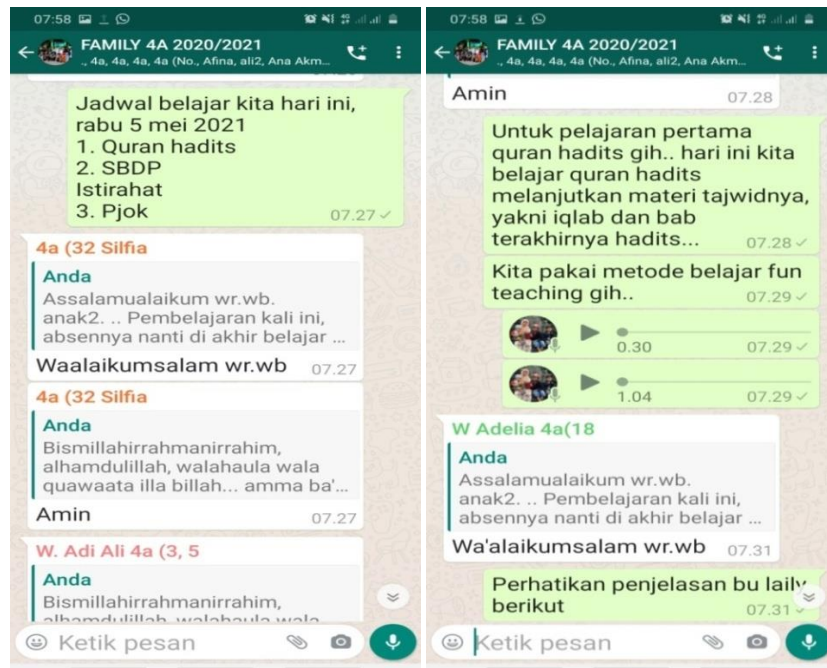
07:58

FAMILY 4A 2020/2021
., 4a, 4a, 4a, 4a (No., Afina, ali2, Ana Akm...

Jadwal belajar kita hari ini, rabu 5 mei 2021
1. Quran hadits
2. SBDP
Istirahat
3. Pjok
07.27

4a (32 Silfia
Anda
Assalamualaikum wr.wb. anak2. .. Pembelajaran kali ini, absennya nanti di akhir belajar ...
Waalaikumsalam wr.wb 07.27

4a (32 Silfia
Anda
Bismillahirrahmanirrahim, alhamdulillah, walahaula wala quawaata illa billah... amma ba'...
Amin 07.27

W. Adi Ali 4a (3, 5
Anda
Bismillahirrahmanirrahim, alhamdulillah, walahaula wala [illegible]

Ketik pesan

07:58

FAMILY 4A 2020/2021
., 4a, 4a, 4a, 4a (No., Afina, ali2, Ana Akm...

Amin 07.28

Untuk pelajaran pertama quran hadits gih.. hari ini kita belajar quran hadits melanjutkan materi tajwidnya, yakni iqlab dan bab terakhirnya hadits... 07.28

Kita pakai metode belajar fun teaching gih.. 07.29

0.30 07.29

1.04 07.29

W Adelia 4a(18
Anda
Assalamualaikum wr.wb. anak2. .. Pembelajaran kali ini, absennya nanti di akhir belajar ...
Wa'alaikumsalam wr.wb 07.31

Perhatikan penjelasan bu laily berikut
07.31

Ketik pesan